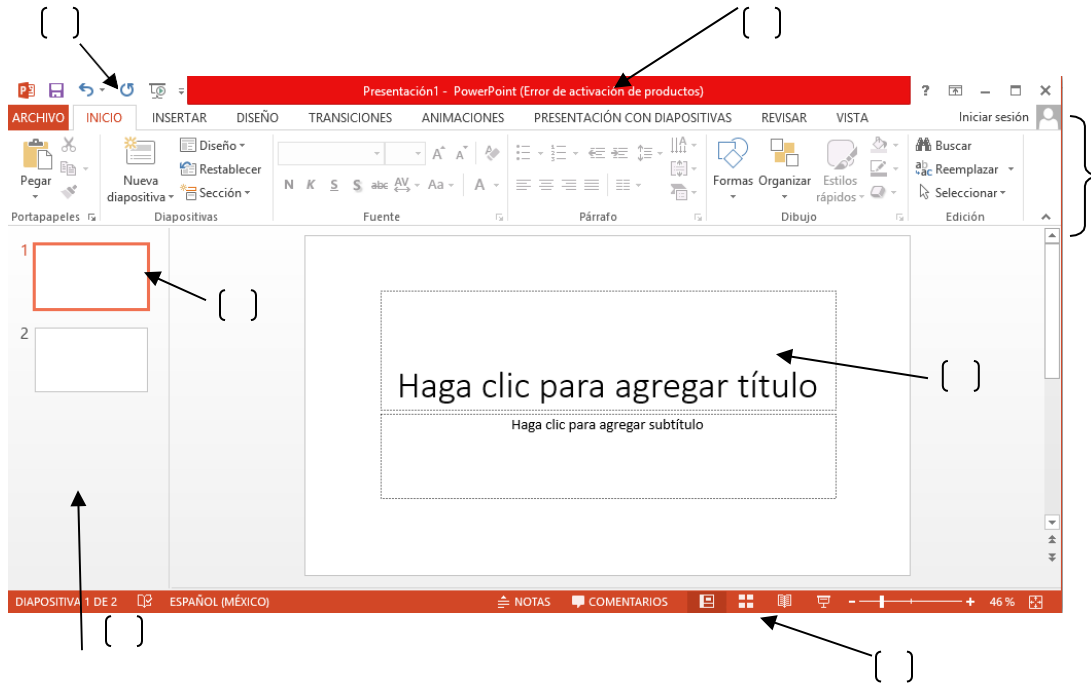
( )

( )

Presentación1 - PowerPoint (Error de activación de productos)

? – ☐ ✕

ARCHIVO INICIO INSERTAR DISEÑO TRANSICIONES ANIMACIONES PRESENTACIÓN CON DIAPOSITIVAS REVISAR VISTA Iniciar sesión

Pegar

Portapapeles

Nueva diapositiva

Diseño

Restablecer

Sección

Diapositivas

N K S S abc AV Aa A

Fuente

Párrafo

Formas Organizar Estilos rápidos

Dibujo

Buscar

Reemplazar

Seleccionar

Edición

1

2

( )

Haga clic para agregar título

Haga clic para agregar subtítulo

( )

DIAPOSITIVA 1 DE 2 ESPAÑOL (MÉXICO) NOTAS COMENTARIOS 46 %

( )

( )